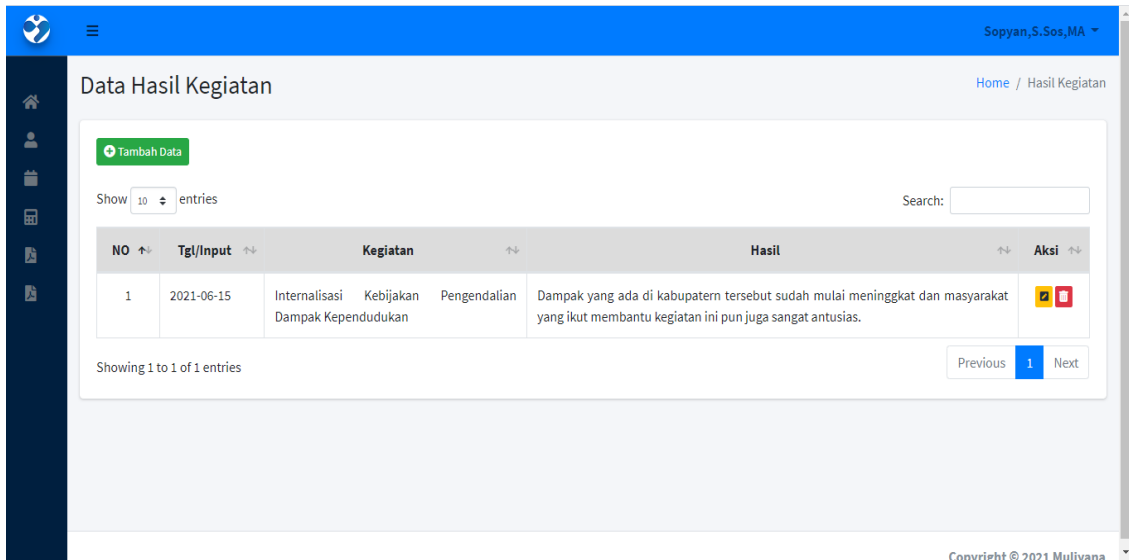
Sopyan,S.Sos,MA

Data Hasil Kegiatan

Home / Hasil Kegiatan

Tambah Data

Show 10 entries

Search:

| NO | Tgl/Input | Kegiatan | Hasil | Aksi |
|---|---|---|---|---|
| 1 | 2021-06-15 | Internalisasi Kebijakan Pengendalian Dampak Kependudukan | Dampak yang ada di kabupatern tersebut sudah mulai meninggkat dan masyarakat yang ikut membantu kegiatan ini pun juga sangat antusias. | |

Showing 1 to 1 of 1 entries

Previous 1 Next

Copyright © 2021 Mulyana